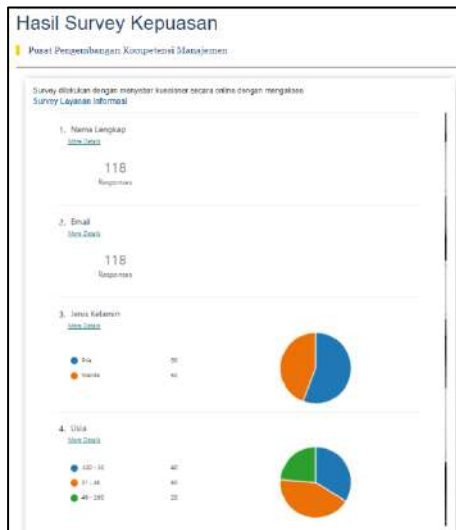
Hasil Survey Kepuasan

Pusat Pengembangan Kompetensi Manajemen

Survey dilakukan dengan menyebar kuesioner secara online dengan mengakses
Survey Layanan Informasi

1. Nama Lengkap
More Details

118
Responses

2. Email
More Details

118
Responses

3. Jenis Kelamin
More Details

Pria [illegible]
Wanita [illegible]

4. Usia
More Details

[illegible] - 30 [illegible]
31 - 45 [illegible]
46 - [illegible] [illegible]